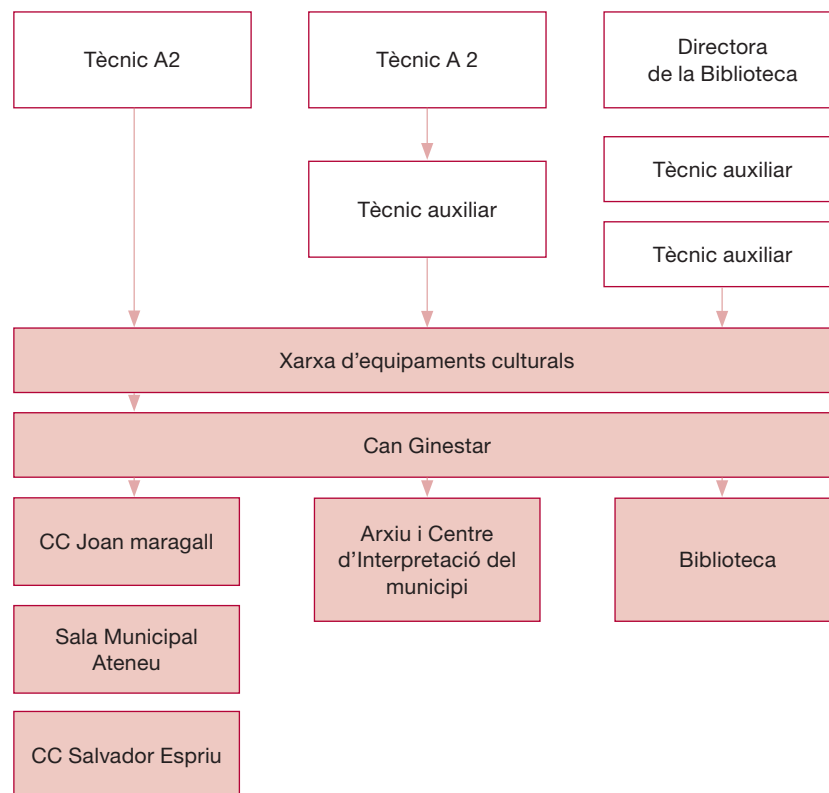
Tècnic A2

Tècnic A 2

Directora de la Biblioteca

Tècnic auxiliar

Tècnic auxiliar

Tècnic auxiliar

Xarxa d’equipaments culturals

Can Ginestar

CC Joan maragall

Arxiu i Centre d’Interpretació del municipi

Biblioteca

Sala Municipal Ateneu

CC Salvador Espriu